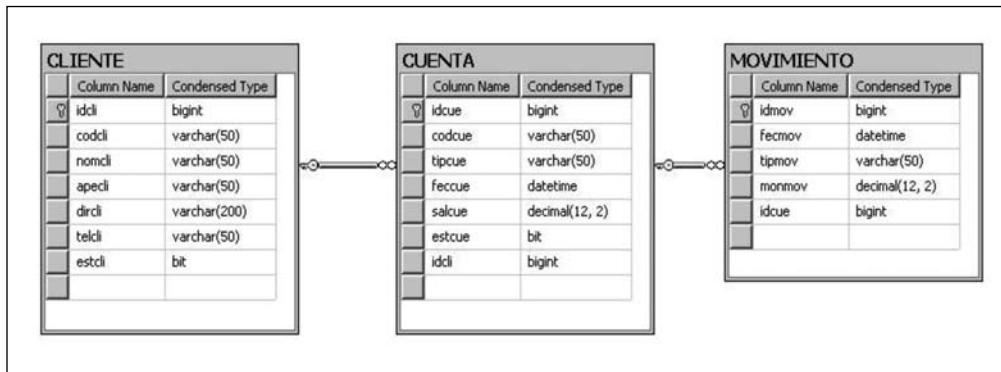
CLIENTE

| Column Name | Condensed Type |
|---|---|
| idcli | bigint |
| codcli | varchar(50) |
| nomcli | varchar(50) |
| apecli | varchar(50) |
| dircli | varchar(200) |
| telcli | varchar(50) |
| estcli | bit |

CUENTA

| Column Name | Condensed Type |
|---|---|
| idcue | bigint |
| codcue | varchar(50) |
| tipcue | varchar(50) |
| feccue | datetime |
| salcue | decimal(12, 2) |
| estcue | bit |
| idcli | bigint |

MOVIMIENTO

| Column Name | Condensed Type |
|---|---|
| idmov | bigint |
| fecmov | datetime |
| tipmov | varchar(50) |
| monmov | decimal(12, 2) |
| idcue | bigint |